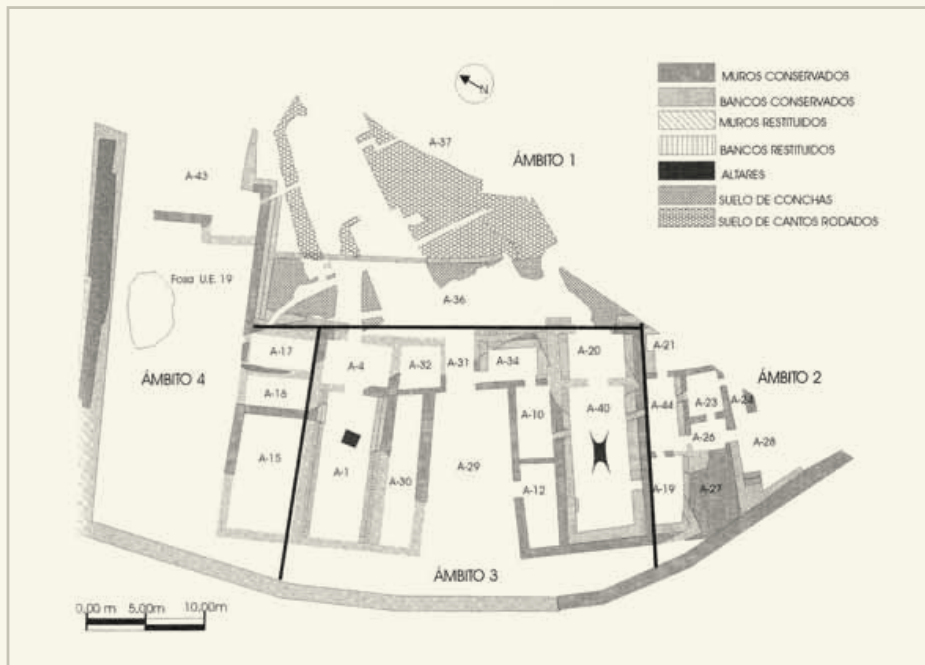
N

MUROS CONSERVADOS
BANCOS CONSERVADOS
MUROS RESTITUIDOS
BANCOS RESTITUIDOS
ALTARES
SUELO DE CONCHAS
SUELO DE CANTOS RODADOS

A-37
ÁMBITO 1
A-43
Fosa U.E. 19
A-36
A-17
A-4
A-32
A-31
A-34
A-20
A-21
ÁMBITO 4
ÁMBITO 2
A-18
A-10
A-40
A-44
A-23
A-24
A-26
A-28
A-15
A-1
A-30
A-29
A-12
A-19
A-27
ÁMBITO 3

0,00 m 5,00m 10,00m